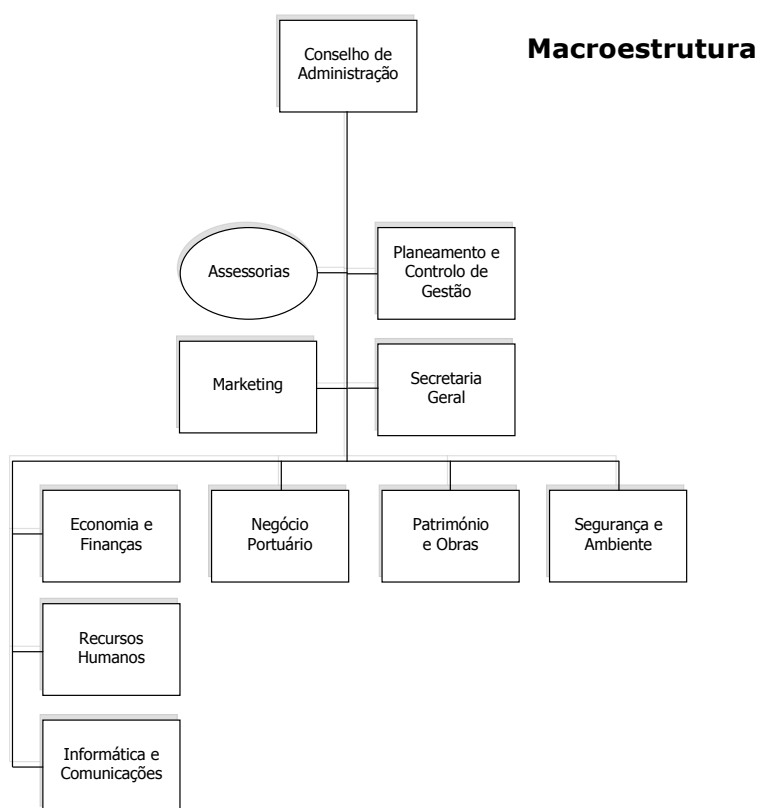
Macroestrutura

Conselho de Administração

Assessorias

Planeamento e Controlo de Gestão

Marketing

Secretaria Geral

Economia e Finanças

Negócio Portuário

Património e Obras

Segurança e Ambiente

Recursos Humanos

Informática e Comunicações